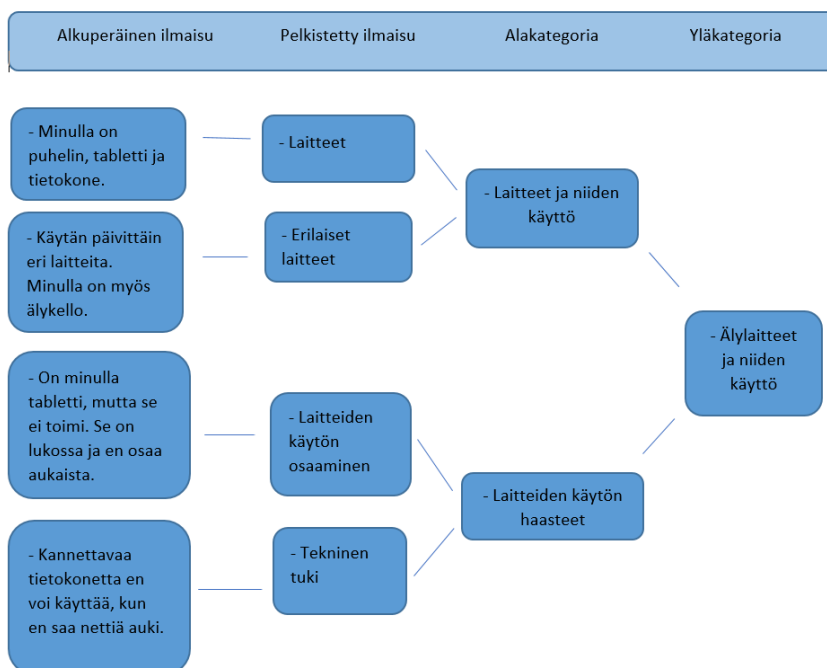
Alkuperäinen ilmaisu | Pelkistetty ilmaisu | Alakategoria | Yläkategoria

- Minulla on puhelin, tabletti ja tietokone.

- Laitteet

- Käytän päivittäin eri laitteita. Minulla on myös älykello.

- Erilaiset laitteet

- Laitteet ja niiden käyttö

- Älylaitteet ja niiden käyttö

- On minulla tabletti, mutta se ei toimi. Se on lukossa ja en osaa aukaista.

- Laitteiden käytön osaaminen

- Laitteiden käytön haasteet

- Kannettavaa tietokonetta en voi käyttää, kun en saa nettiä auki.

- Tekninen tuki